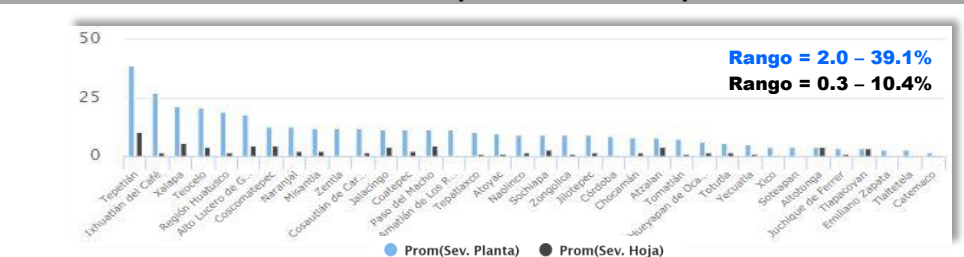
50
25
0

Rango = 2.0 – 39.1%
Rango = 0.3 – 10.4%

Tepetlán
Ixhuatlán del Café
Xalapa
Teocelo
Región Huatusco
Alto Lucero de G...
Coscomatepec
Naranjal
Misantla
Zentla
Cosautlán de Car...
Jalacingo
Coatepec
Paso del Macho
Amatlán de Los R...
Tepatlaxco
Atoyac
Naolinco
Sochiapa
Zongolica
Jilotepec
Córdoba
Chocamán
Atzalan
Tomatlán
Hueyapan de Oca...
Totutla
Yecuatla
Xico
Soteapan
Altotonga
Juchique de Ferrer
Tlapacoyan
Emiliano Zapata
Tlaltetela
Catemaco

Prom(Sev. Planta)   Prom(Sev. Hoja)